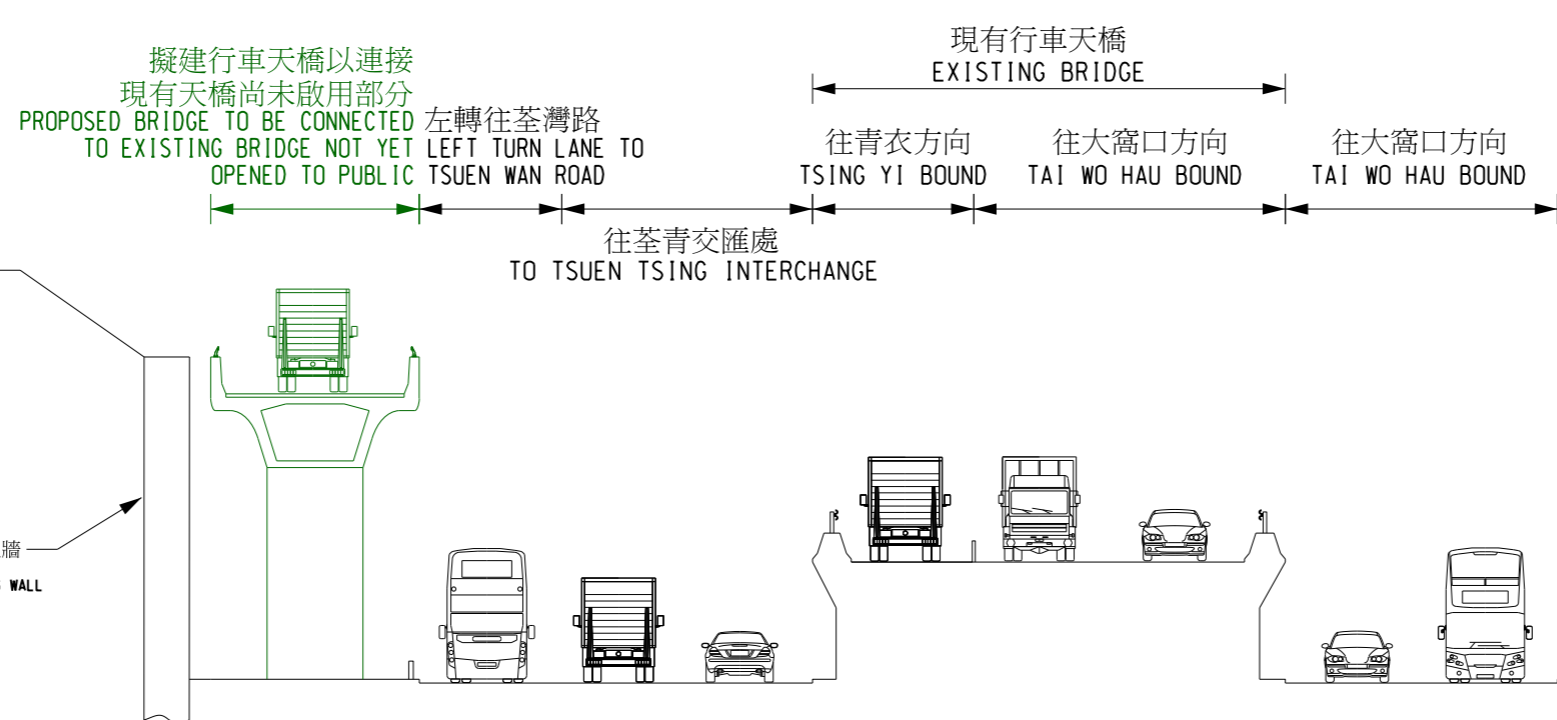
擬建行車天橋以連接
現有天橋尚未啟用部分
PROPOSED BRIDGE TO BE CONNECTED
TO EXISTING BRIDGE NOT YET
OPENED TO PUBLIC

左轉往荃灣路
LEFT TURN LANE TO
TSUEN WAN ROAD

現有行車天橋
EXISTING BRIDGE

往青衣方向
TSING YI BOUND

往大窩口方向
TAI WO HAU BOUND

往大窩口方向
TAI WO HAU BOUND

往荃青交匯處
TO TSUEN TSING INTERCHANGE

牆

WALL